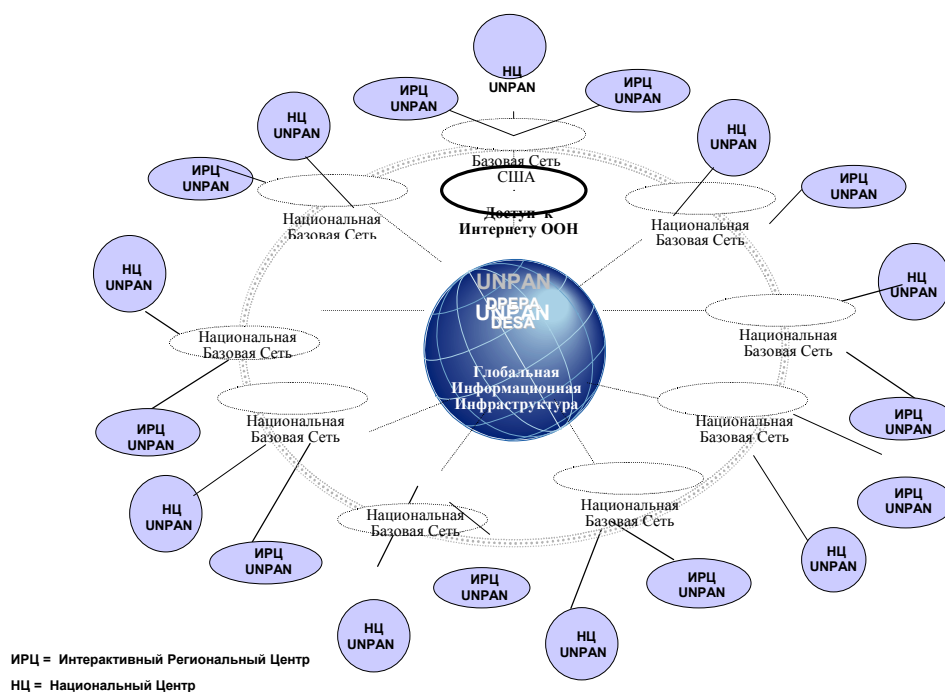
НЦ UNPAN

ИРЦ UNPAN

ИРЦ UNPAN

НЦ UNPAN

НЦ UNPAN

Базовая Сеть США

ИРЦ UNPAN

Доступ к Интернету ООН

ИРЦ UNPAN

Национальная Базовая Сеть

Национальная Базовая Сеть

НЦ UNPAN

НЦ UNPAN

UNPAN DPEPA UNPAN DESA

Национальная Базовая Сеть

Национальная Базовая Сеть

Глобальная Информационная Инфраструктура

Национальная Базовая Сеть

Национальная Базовая Сеть

ИРЦ UNPAN

ИРЦ UNPAN

ИРЦ UNPAN

НЦ UNPAN

Национальная Базовая Сеть

Национальная Базовая Сеть

ИРЦ UNPAN

НЦ UNPAN

ИРЦ UNPAN

ИРЦ UNPAN

НЦ UNPAN

НЦ UNPAN

ИРЦ = Интерактивный Региональный Центр
НЦ = Национальный Центр